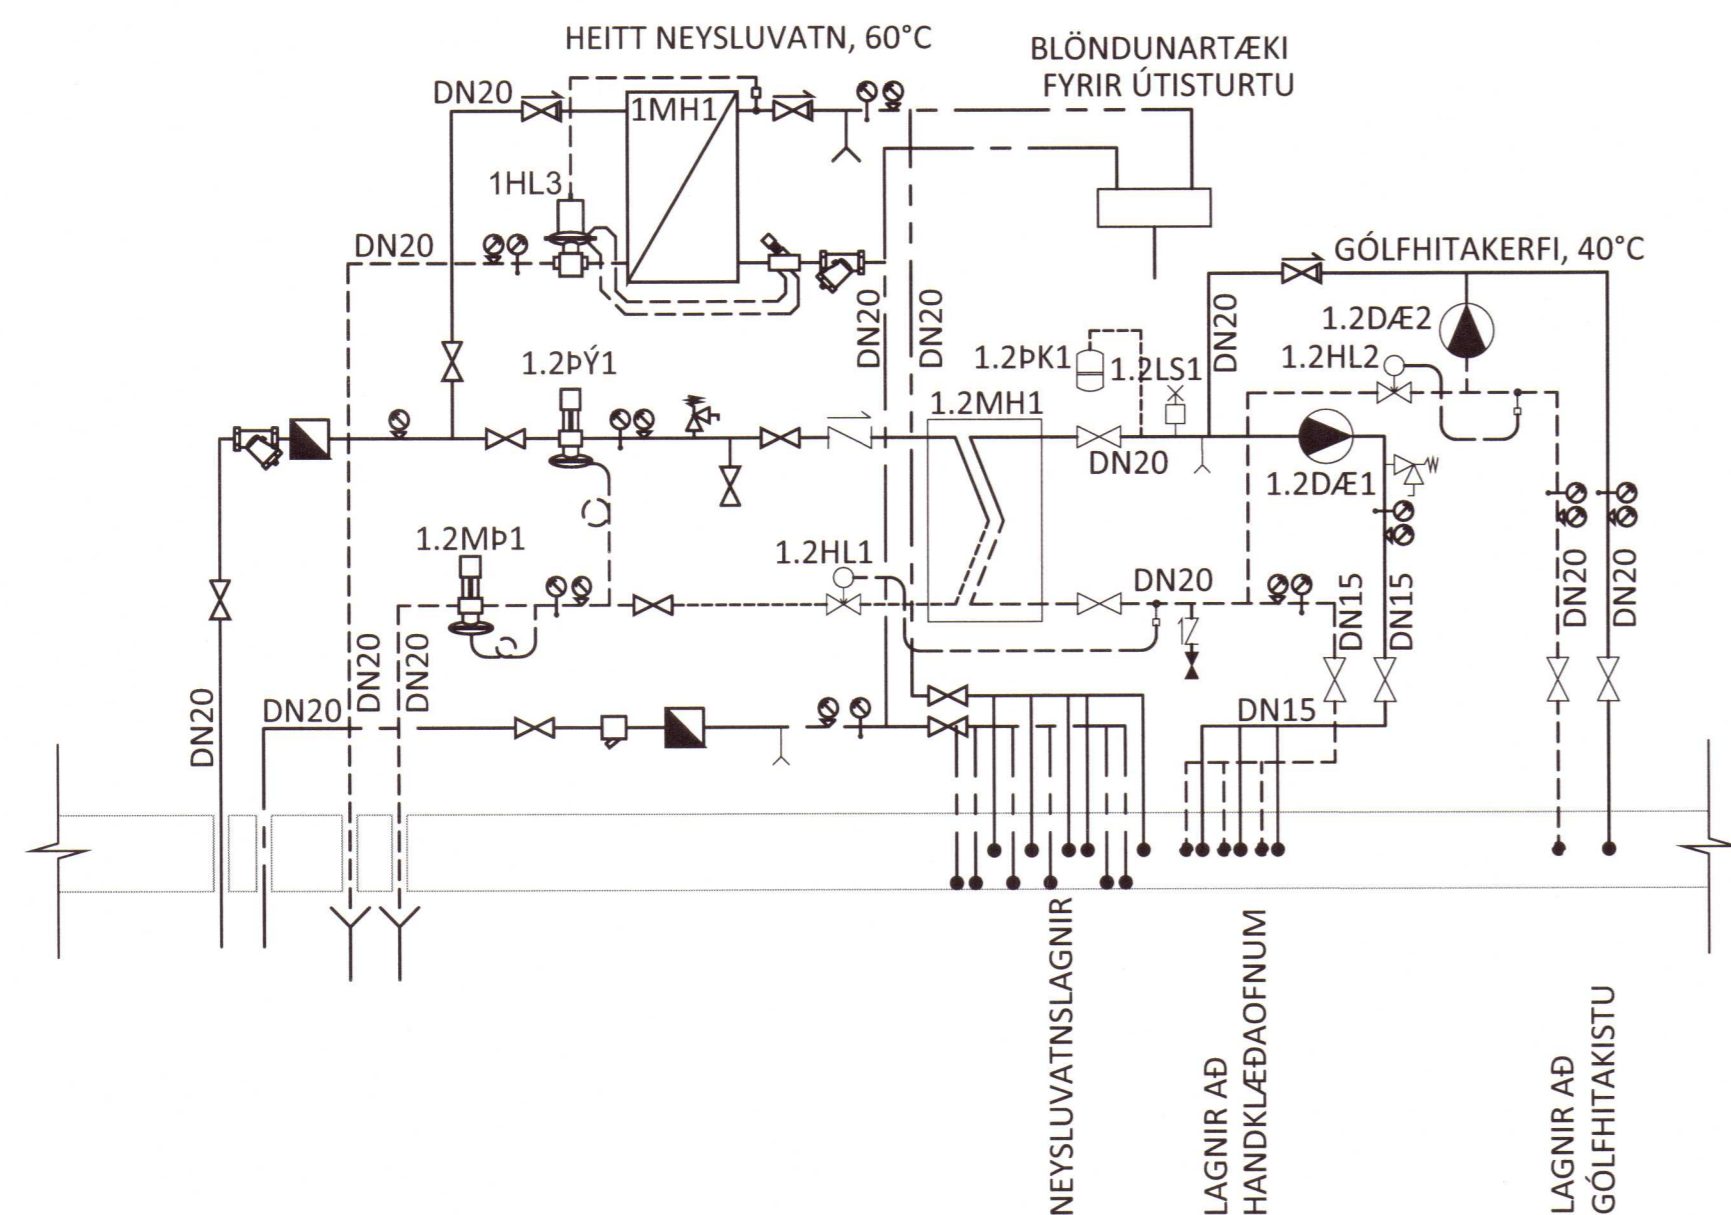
HEITT NEYSLUVATN, 60°C

BLÖNDUNARTÆKI FYRIR ÚTISTURTU

DN20

1MH1

1HL3

DN20

GÓLFHITAKERFI, 40°C

1.2DÆ2

DN20

DN20

DN20

1.2ÞK1

1.2LS1

1.2HL2

1.2ÞÝ1

1.2MH1

DN20

1.2DÆ1

1.2MÞ1

1.2HL1

DN20

DN15

DN15

DN20

DN20

DN20

DN20

DN20

DN20

DN15

DN20

NEYSLUVATNSLAGNIR

LAGNIR AÐ HANDKLÆÐAOFNUM

LAGNIR AÐ GÓLFHITAKISTU